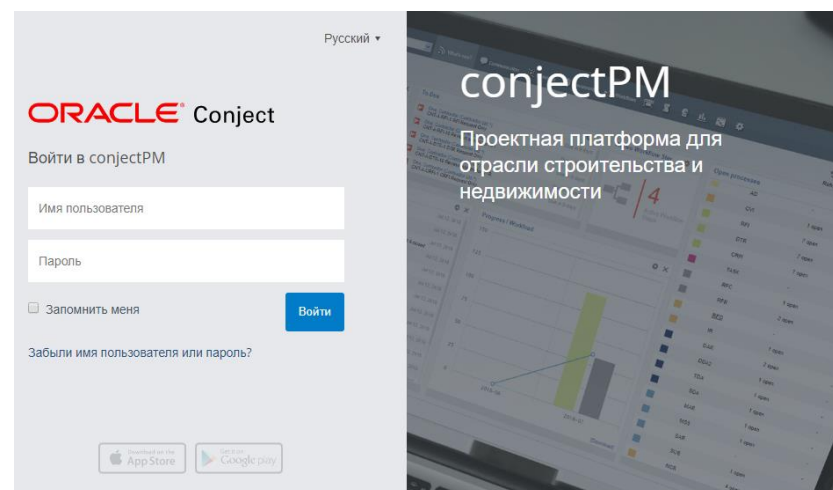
Русский ▾

ORACLE® Conject

Войти в conjectPM

Имя пользователя

Пароль

Запомнить меня

Войти

Забыли имя пользователя или пароль?

Download on the App Store

Get it on Google play

conjectPM

Проектная платформа для отрасли строительства и недвижимости